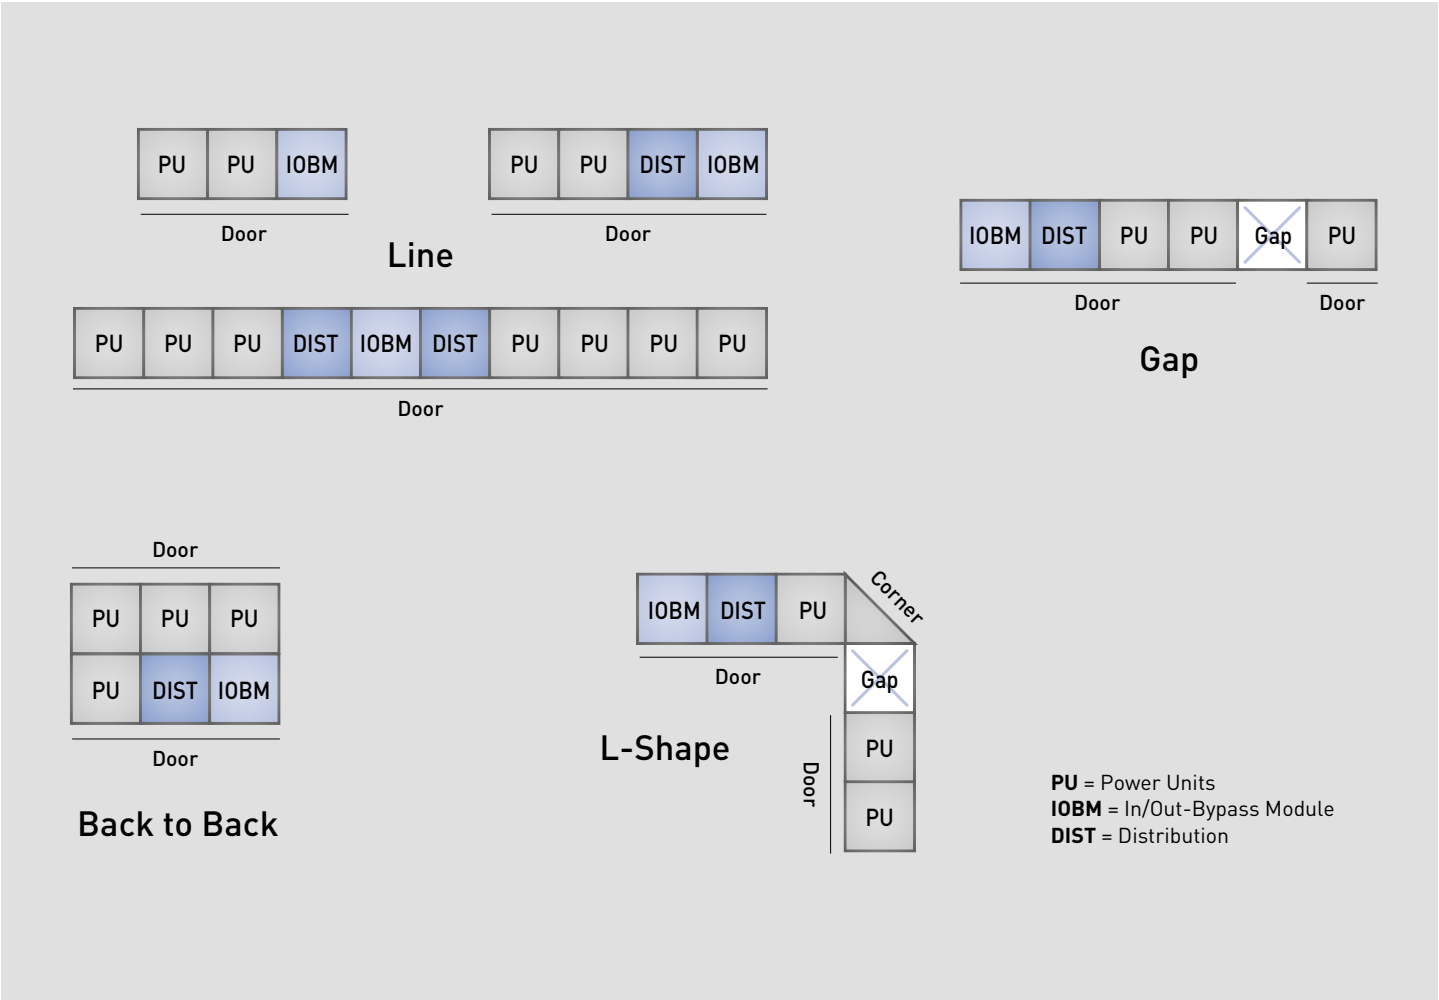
PU PU IOBM

Door

PU PU DIST IOBM

Door

Line

IOBM DIST PU PU Gap PU

Door Door

Gap

PU PU PU DIST IOBM DIST PU PU PU PU

Door

Door

PU PU PU
PU DIST IOBM

Door

Back to Back

IOBM DIST PU

Corner

Door

Gap

L-Shape

PU

Door

PU

**PU** = Power Units
**IOBM** = In/Out-Bypass Module
**DIST** = Distribution